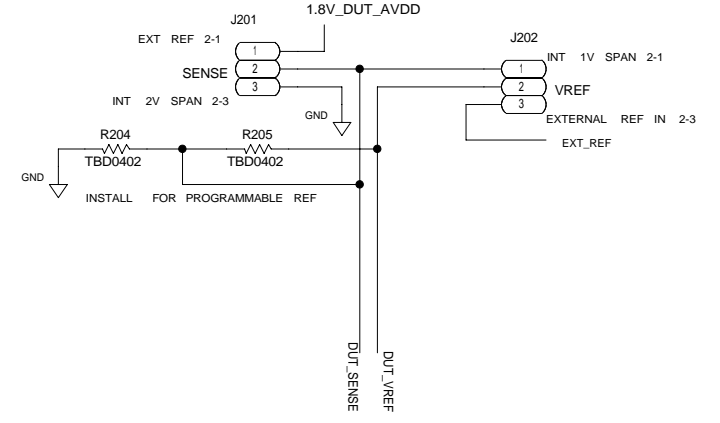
1.8V_DUT_AVDD

J201

EXT REF 2-1

1

SENSE

2

3

INT 2V SPAN 2-3

GND

J202

INT 1V SPAN 2-1

1

2

VREF

3

EXTERNAL REF IN 2-3

EXT_REF

R204

TBD0402

R205

TBD0402

GND

INSTALL FOR PROGRAMMABLE REF

DUT_SENSE

DUT_VREF